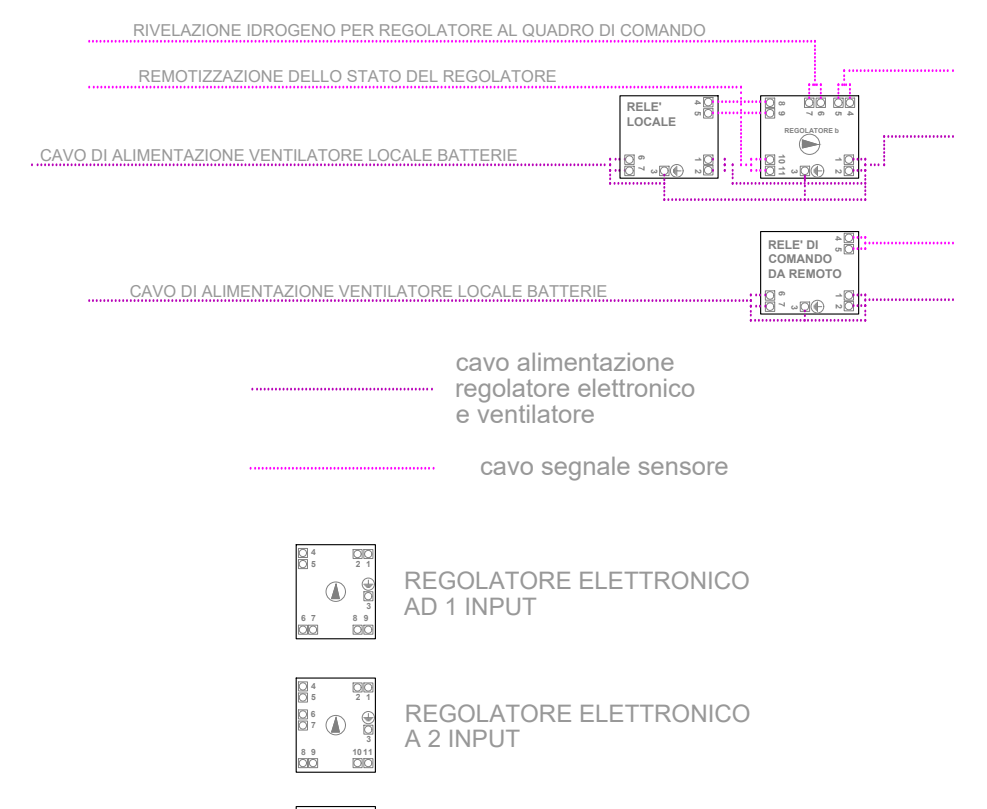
RIVELAZIONE IDROGENO PER REGOLATORE AL QUADRO DI COMANDO

REMOTIZZAZIONE DELLO STATO DEL REGOLATORE

RELE' LOCALE

4 5

6 7

3

1 2

8 9

7 6

5 4

REGOLATORE b

10 11

3

1 2

CAVO DI ALIMENTAZIONE VENTILATORE LOCALE BATTERIE

RELE' DI COMANDO DA REMOTO

4 5

6 7

3

1 2

CAVO DI ALIMENTAZIONE VENTILATORE LOCALE BATTERIE

cavo alimentazione regolatore elettronico e ventilatore

cavo segnale sensore

4 5

2 1

3

6 7

8 9

REGOLATORE ELETTRONICO AD 1 INPUT

4 5

2 1

6 7

3

8 9

10 11

REGOLATORE ELETTRONICO A 2 INPUT